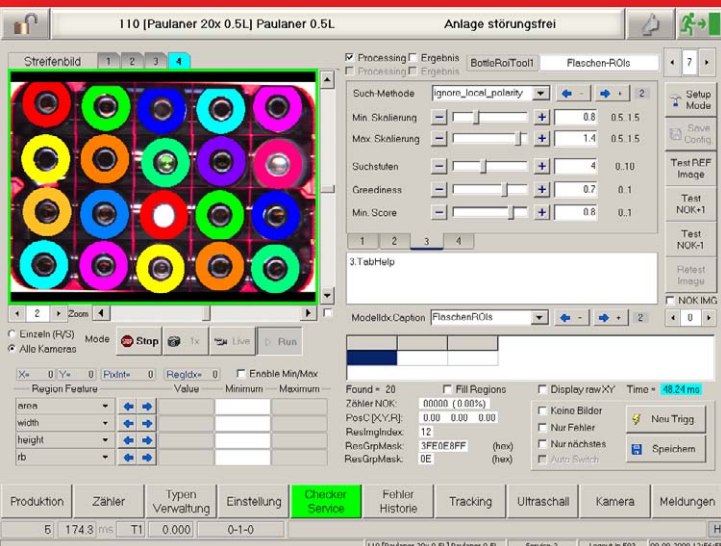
110 [Paulaner 20x 0.5L] Paulaner 0.5L
Anlage störungsfrei

Streifenbild 1 2 3 4

2 Zoom

Einzeln (R/S)
Alle Kameras
Mode
Stop
Tx
Live
Run

X= 0 Y= 0 PixInt= 0 RegIdx= 0
Enable Min/Max

| Region Feature | Value | Minimum | Maximum |
|---|---|---|---|
| area | | | |
| width | | | |
| height | | | |
| rb | | | |

Processing Ergebnis
Processing Ergebnis
BottleRoiTool1
Flaschen-ROIs
7

Such-Methode ignore_local_polarity 2
Min. Skalierung 0.8 0.5..1.5
Max. Skalierung 1.4 0.5..1.5
Suchstufen 4 0..10
Greediness 0.7 0..1
Min. Score 0.8 0..1

1 2 3 4
3.TabHelp

Setup Mode
Save Config
Test REF Image
Test NOK+1
Test NOK-1
Retest Image
NOK IMG

ModellIdx.Caption FlaschenROIs 2 0

Found = 20
Fill Regions
Display raw XY
Time = 48.24 ms
Zähler NOK: 0000 ( 0.00%)
PosC [X,Y,R]: 0.00 0.00 0.00
ResImgIndex: 12
ResGrpMask: 3FE0E8FF (hex)
ResGrpMask: 0E (hex)
Keine Bilder
Nur Fehler
Nur nächstes
Auto Switch
Neu Trigg
Speichern

Produktion
Zähler
Typen Verwaltung
Einstellung
Checker Service
Fehler Historie
Tracking
Ultraschall
Kamera
Meldungen

5 174.3 ms T1 0.000 0-1-0
H